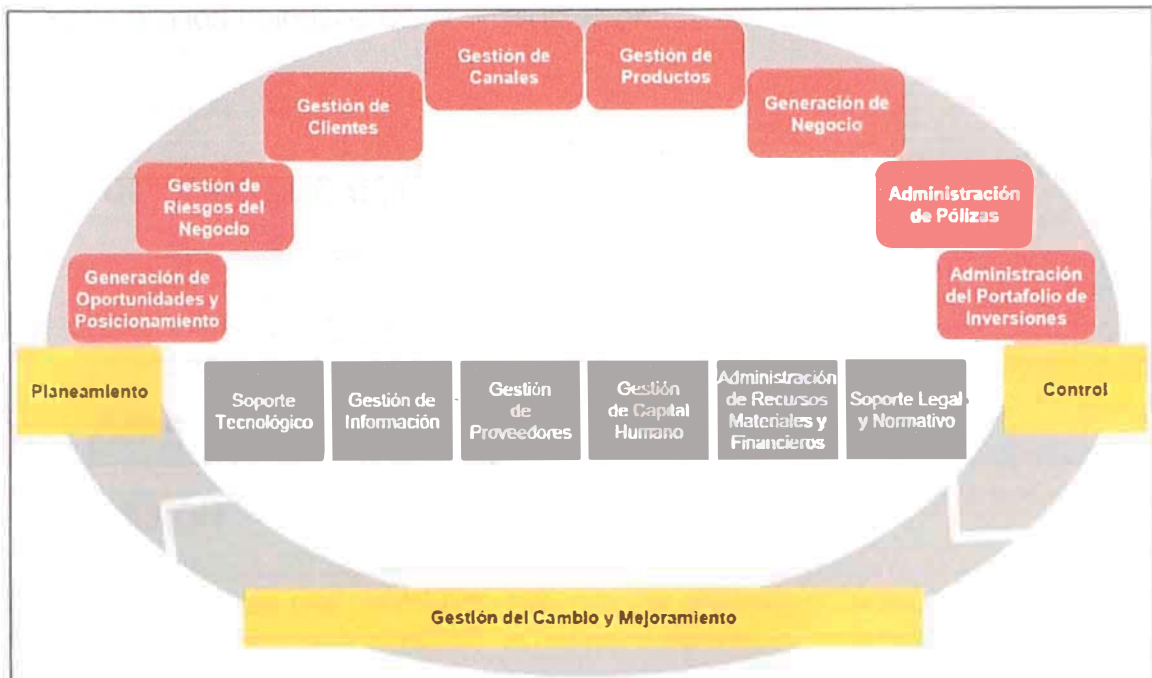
Generación de Oportunidades y Posicionamiento

Gestión de Riesgos del Negocio

Gestión de Clientes

Gestión de Canales

Gestión de Productos

Generación de Negocio

Administración de Pólizas

Administración del Portafolio de Inversiones

Planeamiento

Soporte Tecnológico

Gestión de Información

Gestión de Proveedores

Gestión de Capital Humano

Administración de Recursos Materiales y Financieros

Soporte Legal y Normativo

Control

Gestión del Cambio y Mejoramiento